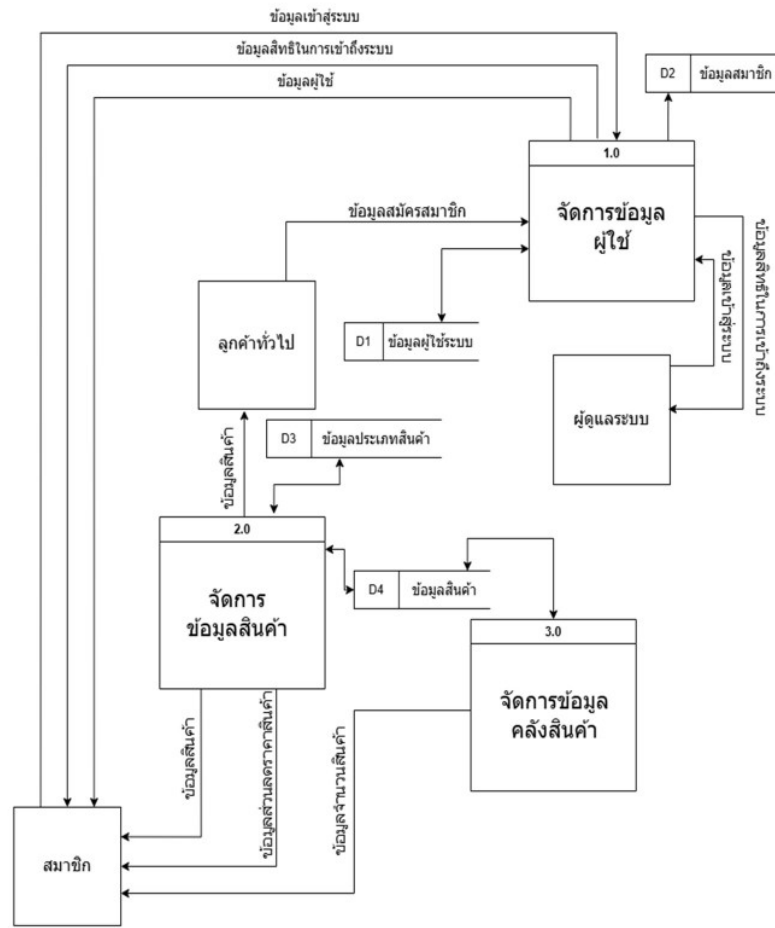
ข้อมูลเข้าสู่ระบบ

ข้อมูลสิทธิในการเข้าถึงระบบ

ข้อมูลผู้ใช้

D2 ข้อมูลสมาชิก

1.0

จัดการข้อมูลผู้ใช้

ข้อมูลสมัครสมาชิก

ข้อมูลสิทธิในการเข้าถึงระบบ

ข้อมูลเข้าสู่ระบบ

ลูกค้าทั่วไป

D1 ข้อมูลผู้ใช้ระบบ

ผู้ดูแลระบบ

ข้อมูลสินค้า

D3 ข้อมูลประเภทสินค้า

2.0

จัดการข้อมูลสินค้า

D4 ข้อมูลสินค้า

3.0

จัดการข้อมูลคลังสินค้า

ข้อมูลสินค้า

ข้อมูลส่วนลดราคาสินค้า

ข้อมูลจำนวนสินค้า

สมาชิก